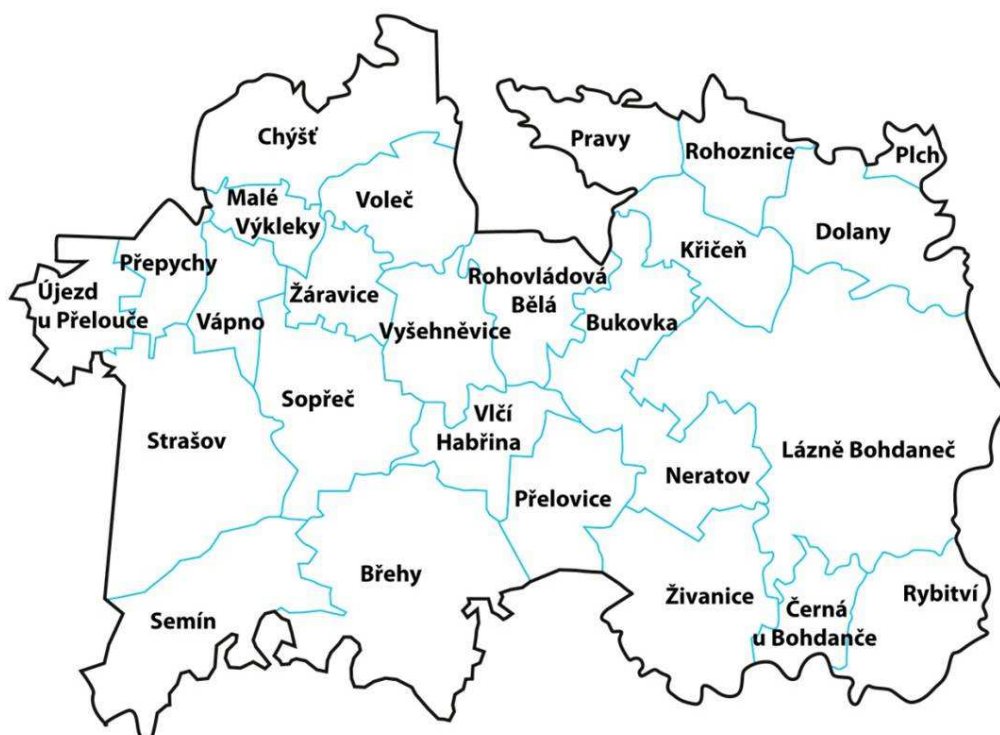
Chýšť
Pravy
Rohoznice
Plch
Malé Výkleky
Voleč
Dolany
Křičeň
Přepychy
Rohovládová Bělá
Újezd u Přelouče
Žáravice
Vápno
Vyšehněvice
Bukovka
Sopřeč
Vlčí Habřina
Strašov
Lázně Bohdaneč
Neratov
Přelovice
Břehy
Živanice
Rybitví
Černá u Bohdanče
Semín